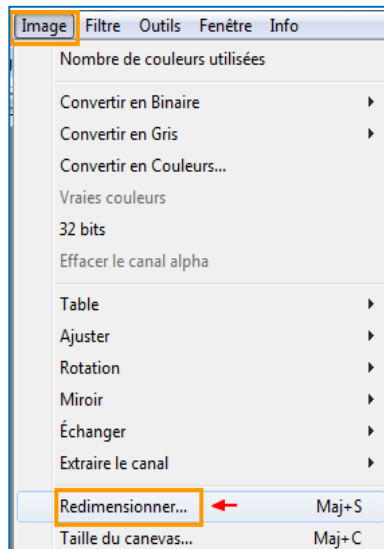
Image Filtre Outils Fenêtre Info

Nombre de couleurs utilisées

Convertir en Binaire
Convertir en Gris
Convertir en Couleurs...
Vraies couleurs
32 bits
Effacer le canal alpha

Table
Ajuster
Rotation
Miroir
Échanger
Extraire le canal

Redimensionner... Maj+S
Taille du canevas... Maj+C